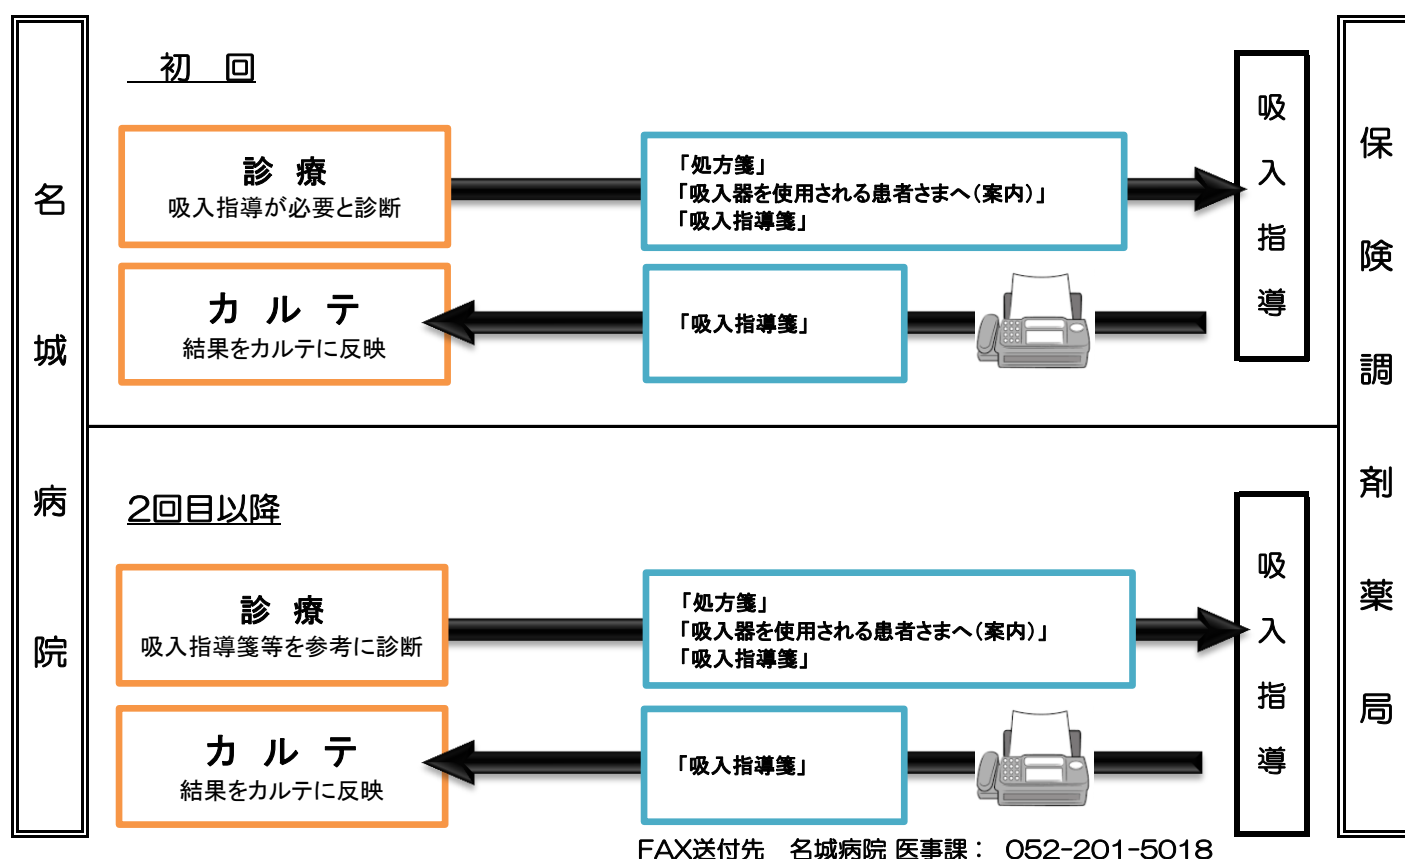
名城病院

初　回

診　療
吸入指導が必要と診断

「処方箋」
「吸入器を使用される患者さまへ（案内）」
「吸入指導箋」

吸入指導

カ　ル　テ
結果をカルテに反映

「吸入指導箋」

2回目以降

診　療
吸入指導箋等を参考に診断

「処方箋」
「吸入器を使用される患者さまへ（案内）」
「吸入指導箋」

吸入指導

カ　ル　テ
結果をカルテに反映

「吸入指導箋」

保険調剤薬局

FAX送付先　名城病院 医事課：　052-201-5018